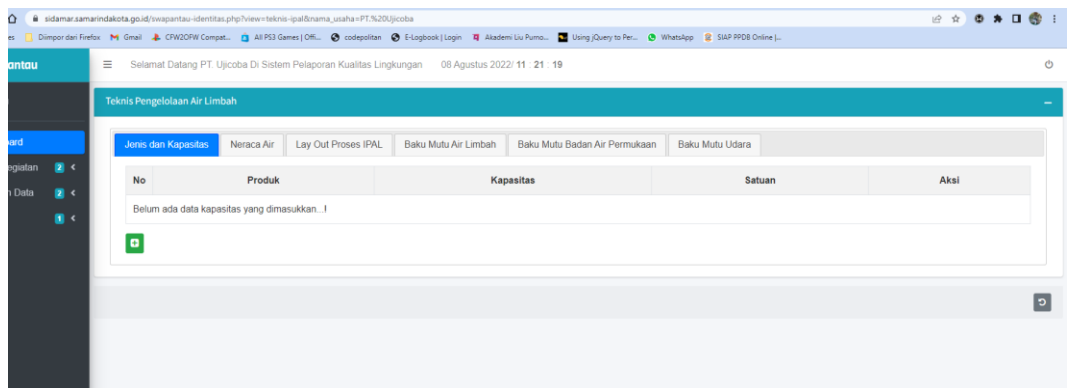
sidamar.samarindakota.go.id/swapantau-identitas.php?view=teknis-ipal&nama_usaha=PT.%20Ujicoba

es Diimpor dari Firefox Gmail CFW2OFW Compat... All PS3 Games | Offi... codepolitan E-Logbook | Login Akademi Liu Pumo... Using jQuery to Per... WhatsApp SIAP PPDB Online |...

antau

Selamat Datang PT. Ujicoba Di Sistem Pelaporan Kualitas Lingkungan 08 Agustus 2022/ 11 : 21 : 19

Teknis Pengelolaan Air Limbah

ard
egiatan 2
n Data 2
1

Jenis dan Kapasitas | Neraca Air | Lay Out Proses IPAL | Baku Mutu Air Limbah | Baku Mutu Badan Air Permukaan | Baku Mutu Udara

| No | Produk | Kapasitas | Satuan | Aksi |
|---|---|---|---|---|
| Belum ada data kapasitas yang dimasukkan...! | | | | |